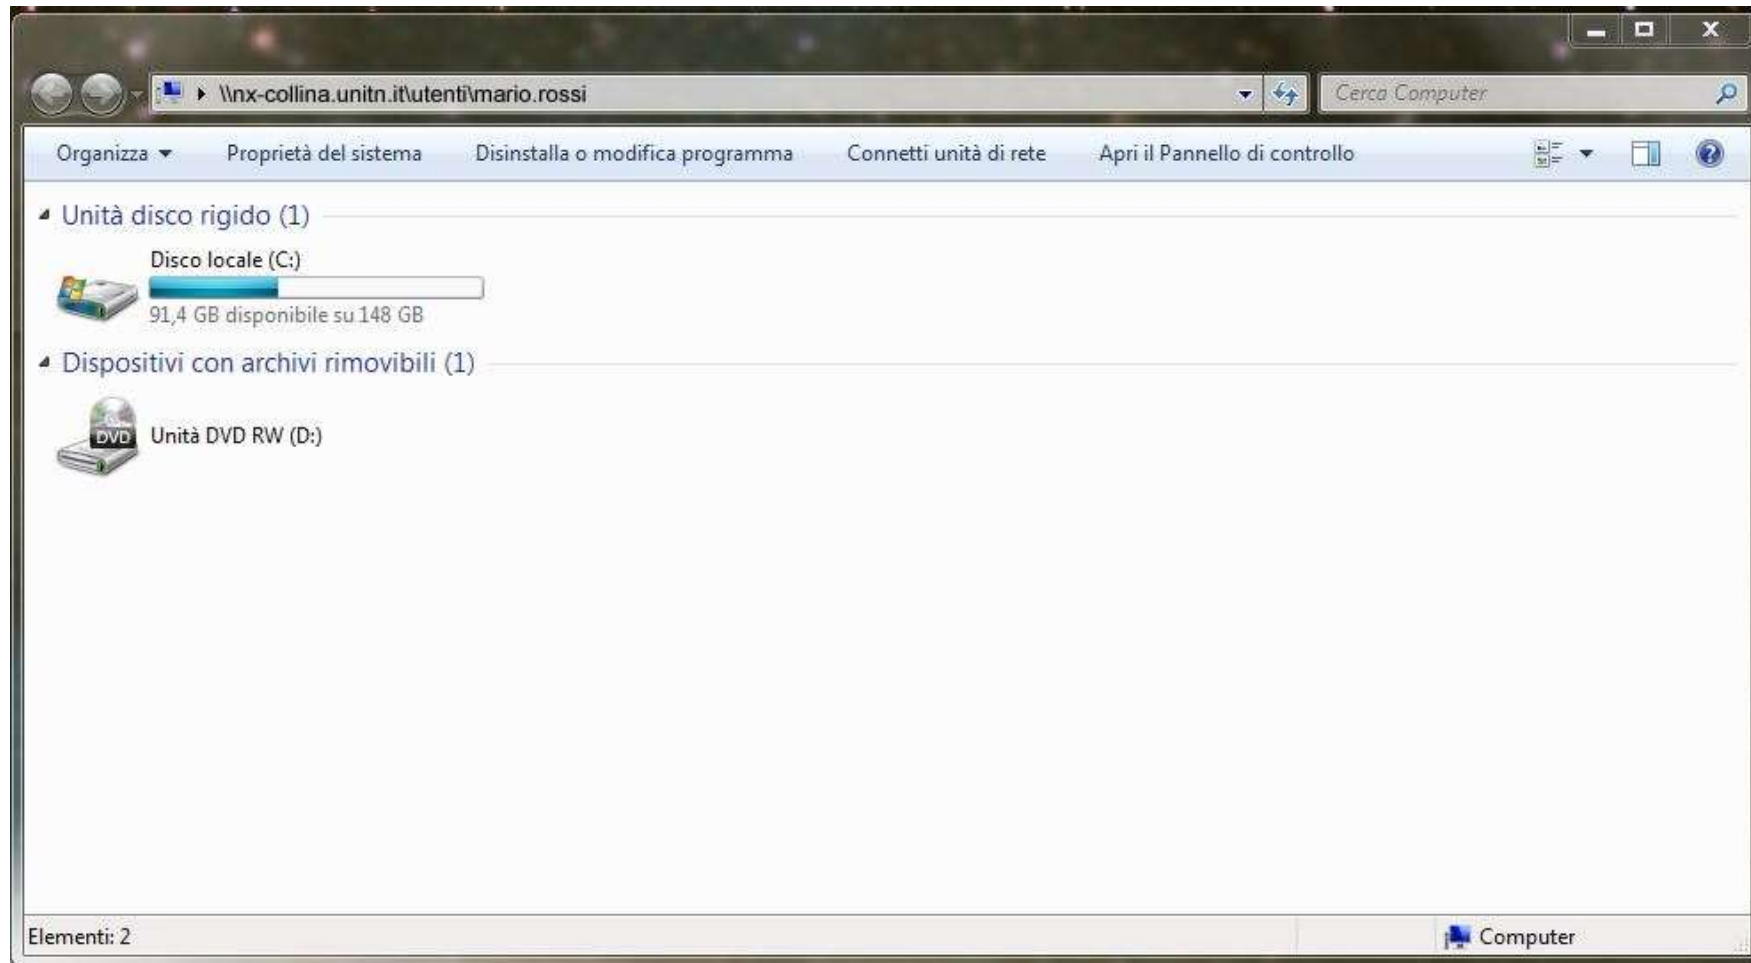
\\nx-collina.unitn.it\utenti\mario.rossi

Cerca Computer

Organizza ▾ Proprietà del sistema Disinstalla o modifica programma Connetti unità di rete Apri il Pannello di controllo

Unità disco rigido (1)

Disco locale (C:)

91,4 GB disponibile su 148 GB

Dispositivi con archivi rimovibili (1)

DVD

Unità DVD RW (D:)

Elementi: 2

Computer